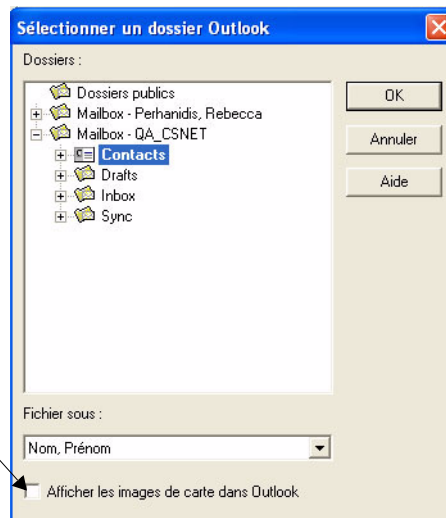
Sélectionner un dossier Outlook

Dossiers :

Dossiers publics
Mailbox - Perhanidis, Rebecca
Mailbox - QA_CSNET
Contacts
Drafts
Inbox
Sync

OK
Annuler
Aide

Fichier sous :

Nom, Prénom

Afficher les images de carte dans Outlook